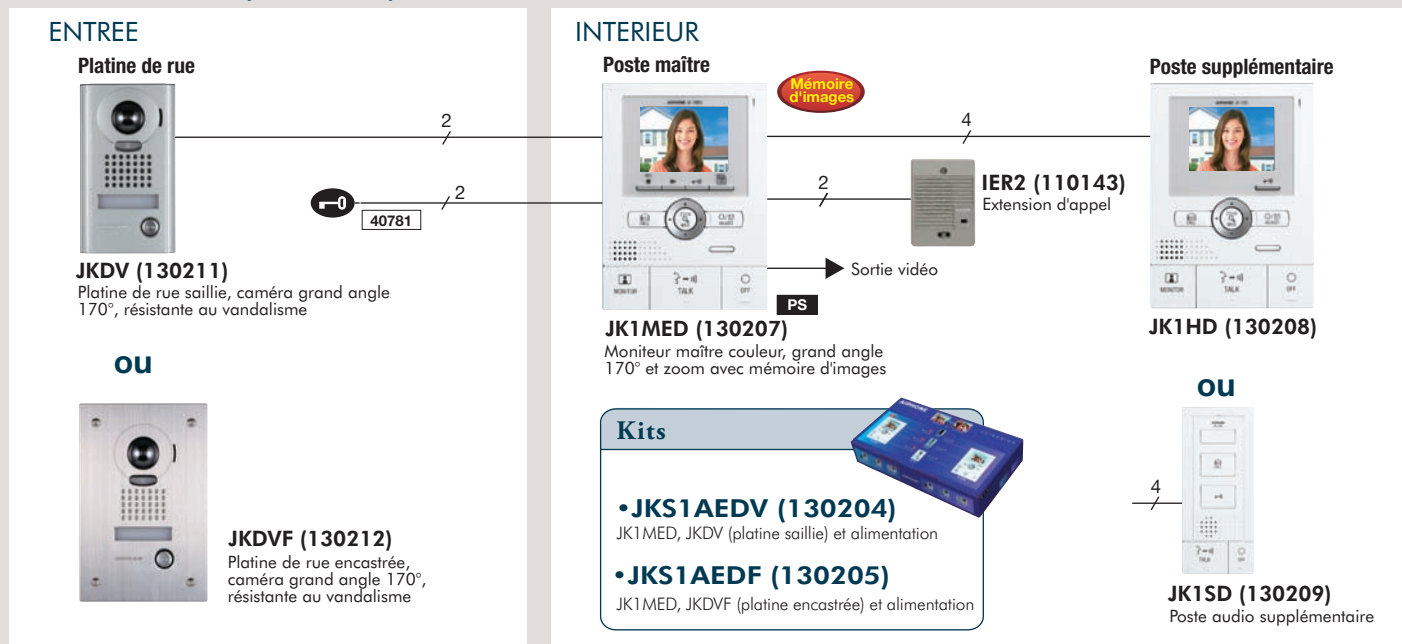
ENTREE

Platine de rue

2

2

40781

JKDV (130211)
Platine de rue saillie, caméra grand angle 170°, résistante au vandalisme

ou

JKDVF (130212)
Platine de rue encastrée, caméra grand angle 170°, résistante au vandalisme

INTERIEUR

Poste maître

Mémoire d'images

MONITOR TALK OFF

PS

JK1MED (130207)
Moniteur maître couleur, grand angle 170° et zoom avec mémoire d'images

2

IER2 (110143)
Extension d'appel

Sortie vidéo

4

Poste supplémentaire

MONITOR TALK OFF

JK1HD (130208)

ou

4

TALK OFF

JK1SD (130209)
Poste audio supplémentaire

Kits

•JKS1AEDV (130204)
JK1MED, JKDV (platine saillie) et alimentation

•JKS1AEDF (130205)
JK1MED, JKDVF (platine encastrée) et alimentation